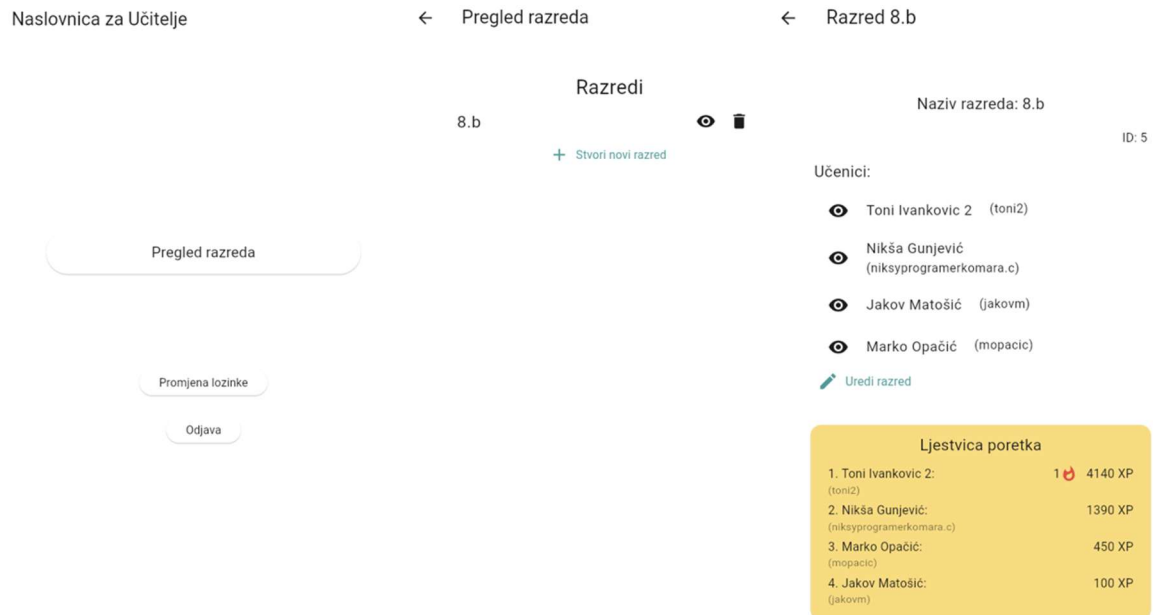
Naslovnica za Učitelje

Pregled razreda

Promjena lozinke

Odjava

← Pregled razreda

Razredi

8.b

+ Stvori novi razred

← Razred 8.b

Naziv razreda: 8.b

ID: 5

Učenici:

Toni Ivankovic 2 (toni2)

Nikša Gunjević (niksyprogramerkomara.c)

Jakov Matošić (jakovm)

Marko Opačić (mopacic)

Uredi razred

Ljestvica poretka

1. Toni Ivankovic 2: (toni2) 1 4140 XP

2. Nikša Gunjević: (niksyprogramerkomara.c) 1390 XP

3. Marko Opačić: (mopacic) 450 XP

4. Jakov Matošić: (jakovm) 100 XP